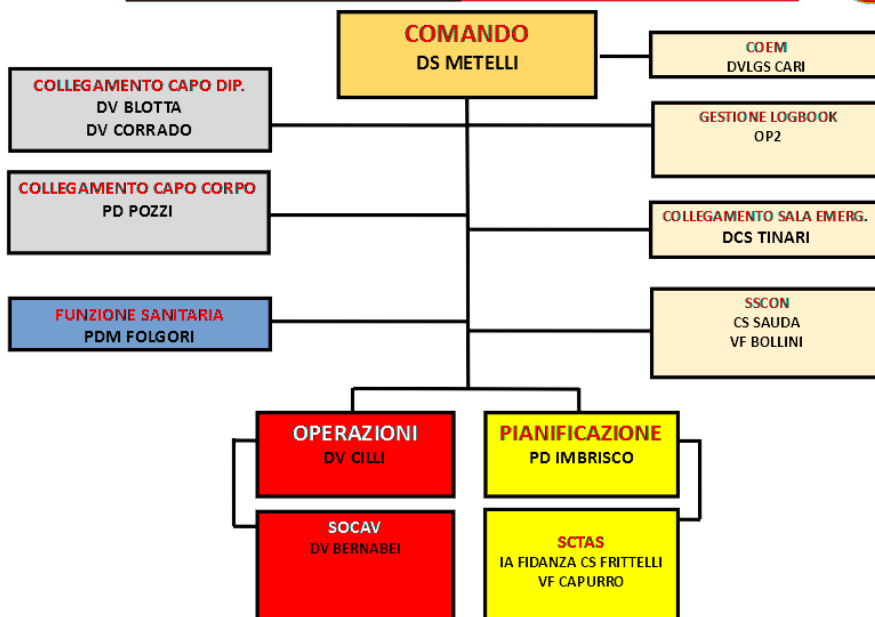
COMANDO
DS METELLI

COLLEGAMENTO CAPO DIP.
DV BLOTTA
DV CORRADO

COLLEGAMENTO CAPO CORPO
PD POZZI

FUNZIONE SANITARIA
PDM FOLGORI

COEM
DVLGS CARI

GESTIONE LOGBOOK
OP2

COLLEGAMENTO SALA EMERG.
DCS TINARI

SSCON
CS SAUDA
VF BOLLINI

OPERAZIONI
DV CILLI

PIANIFICAZIONE
PD IMBRISCO

SOCAV
DV BERNABEI

SCTAS
IA FIDANZA CS FRITTELLI
VF CAPURRO